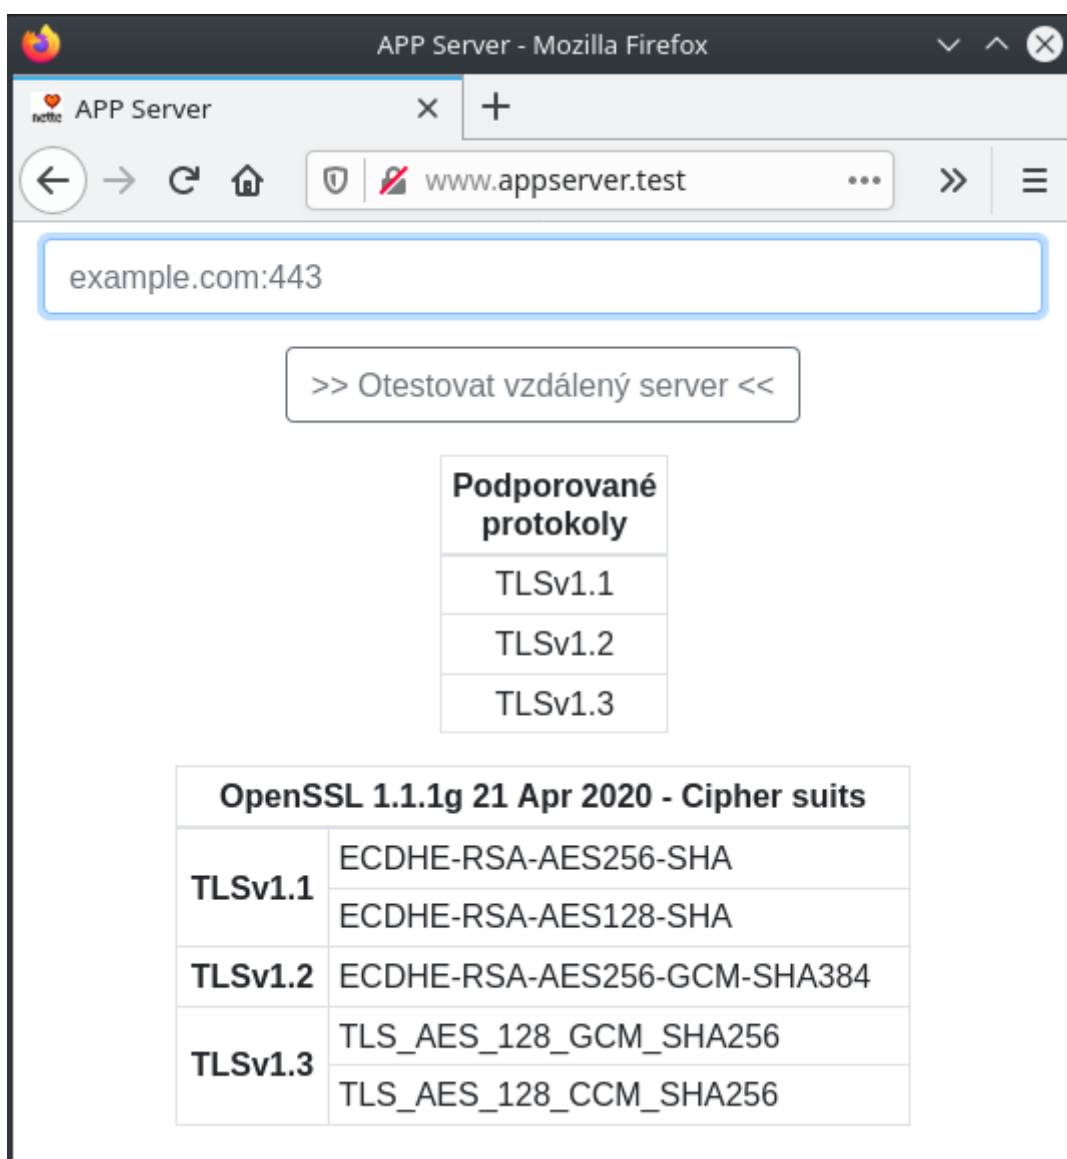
APP Server - Mozilla Firefox

nette APP Server ×
+

www.appserver.test •••

example.com:443

>> Otestovat vzdálený server <<

| Podporované protokoly |
|---|
| TLSv1.1 |
| TLSv1.2 |
| TLSv1.3 |

| OpenSSL 1.1.1g 21 Apr 2020 - Cipher suits | |
|---|---|
| TLSv1.1 | ECDHE-RSA-AES256-SHA |
| | ECDHE-RSA-AES128-SHA |
| TLSv1.2 | ECDHE-RSA-AES256-GCM-SHA384 |
| TLSv1.3 | TLS_AES_128_GCM_SHA256 |
| | TLS_AES_128_CCM_SHA256 |